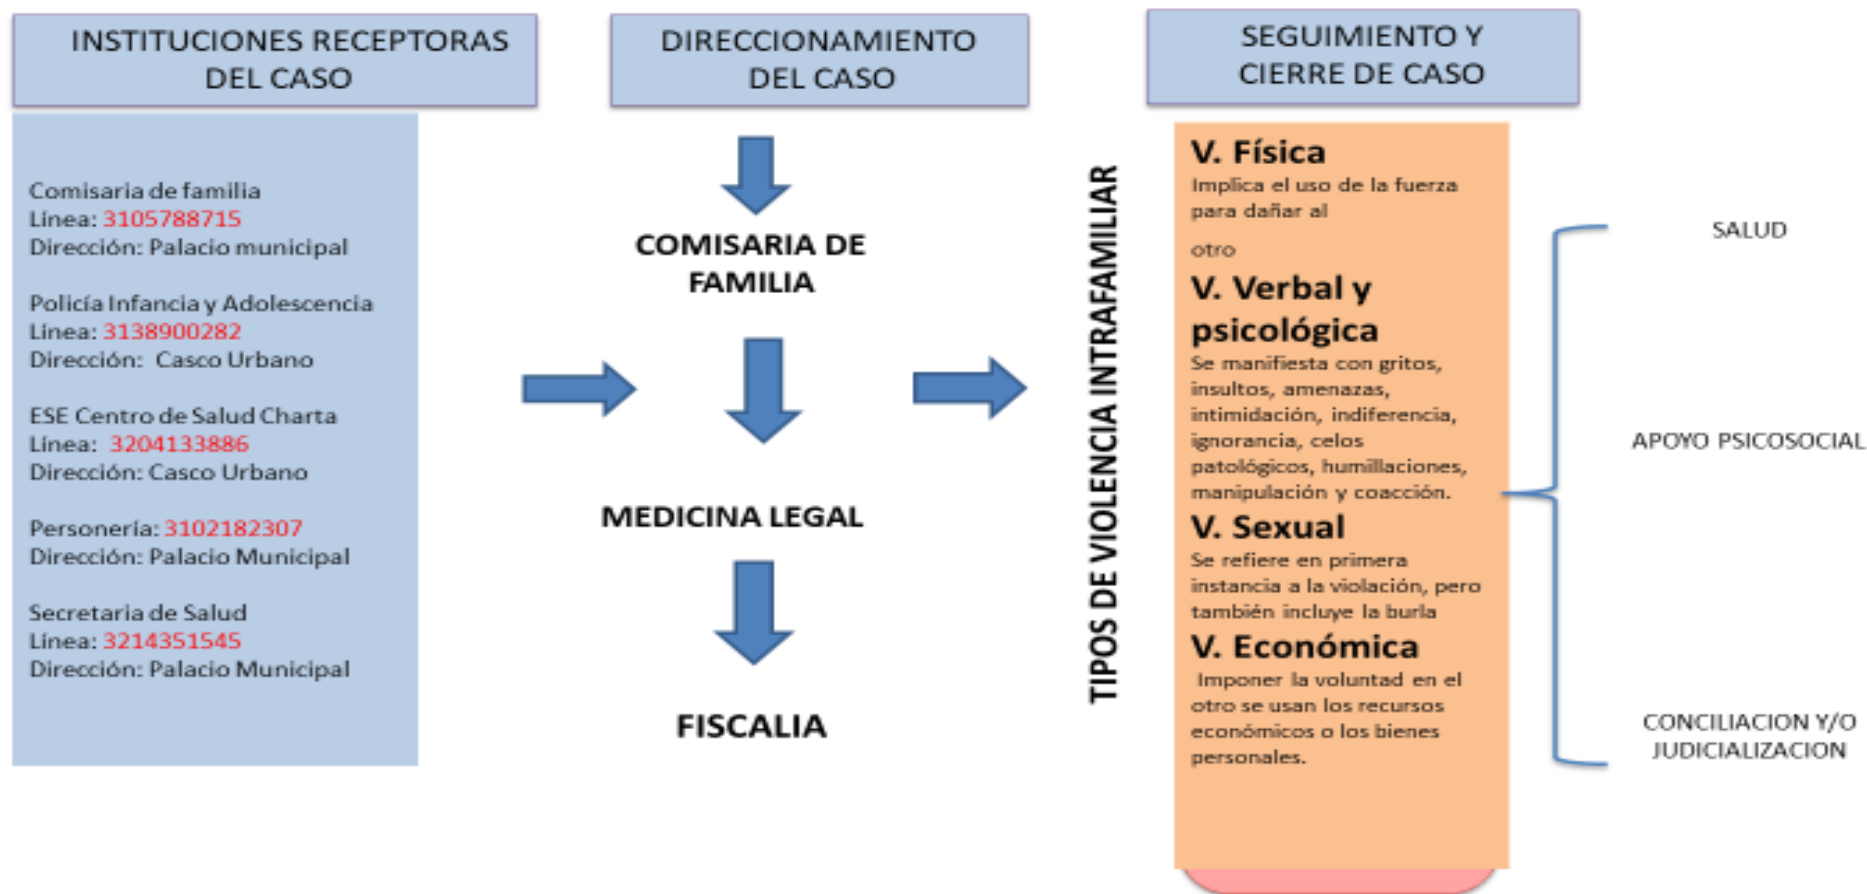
INSTITUCIONES RECEPTORAS DEL CASO

DIRECCIONAMIENTO DEL CASO

SEGUIMIENTO Y CIERRE DE CASO

Comisaria de familia
Linea: 3105788715
Dirección: Palacio municipal

Policía Infancia y Adolescencia
Linea: 3138900282
Dirección: Casco Urbano

ESE Centro de Salud Charta
Linea: 3204133886
Dirección: Casco Urbano

Personeria: 3102182307
Dirección: Palacio Municipal

Secretaria de Salud
Linea: 3214351545
Dirección: Palacio Municipal

COMISARIA DE FAMILIA

MEDICINA LEGAL

FISCALIA

TIPOS DE VIOLENCIA INTRAFAMILIAR

V. Física
Implica el uso de la fuerza para dañar al otro

V. Verbal y psicológica
Se manifiesta con gritos, insultos, amenazas, intimidación, indiferencia, ignorancia, celos patológicos, humillaciones, manipulación y coacción.

V. Sexual
Se refiere en primera instancia a la violación, pero también incluye la burla

V. Económica
Imponer la voluntad en el otro se usan los recursos económicos o los bienes personales.

SALUD

APOYO PSICOSOCIAL

CONCILIACION Y/O JUDICIALIZACION